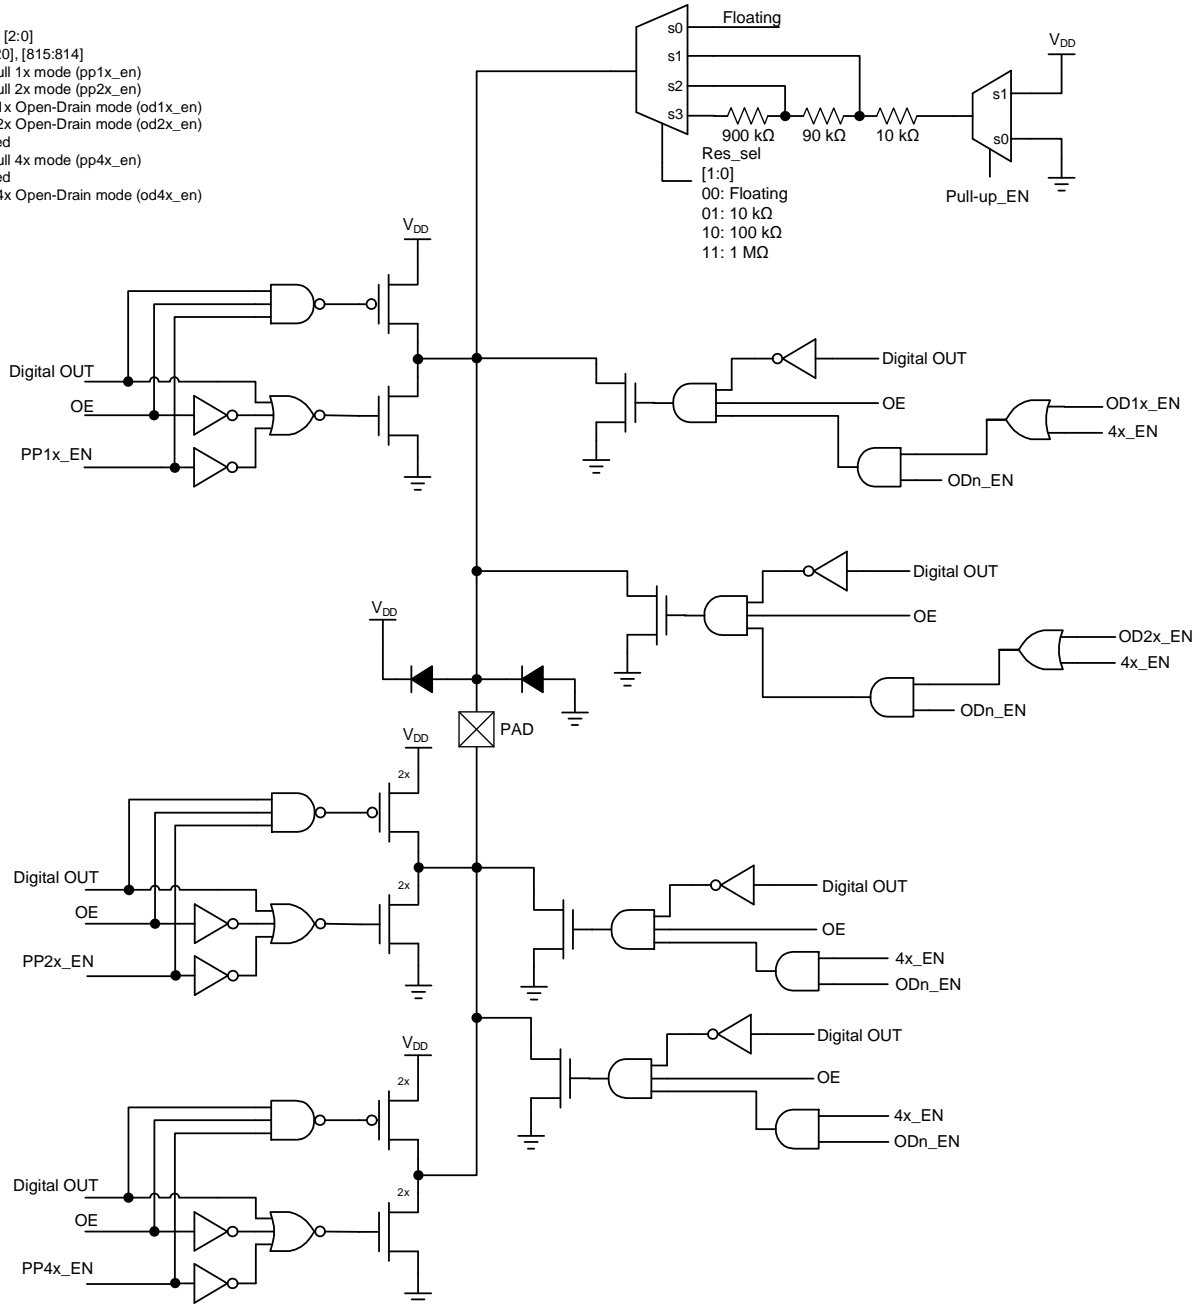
[2:0]
20], [815:814]
ull 1x mode (pp1x_en)
ull 2x mode (pp2x_en)
1x Open-Drain mode (od1x_en)
2x Open-Drain mode (od2x_en)
ed
ull 4x mode (pp4x_en)
ed
4x Open-Drain mode (od4x_en)

s0
Floating
s1
s2
s3
900 kΩ
90 kΩ
10 kΩ
Res_sel
[1:0]
00: Floating
01: 10 kΩ
10: 100 kΩ
11: 1 MΩ
$V_{DD}$
s1
s0
Pull-up_EN

$V_{DD}$
Digital OUT
OE
PP1x_EN
Digital OUT
OE
OD1x_EN
4x_EN
ODn_EN

Digital OUT
OE
OD2x_EN
4x_EN
ODn_EN
$V_{DD}$
PAD

$V_{DD}$
2x
2x
Digital OUT
OE
PP2x_EN
Digital OUT
OE
4x_EN
ODn_EN

Digital OUT
OE
4x_EN
ODn_EN
$V_{DD}$
2x
2x
Digital OUT
OE
PP4x_EN